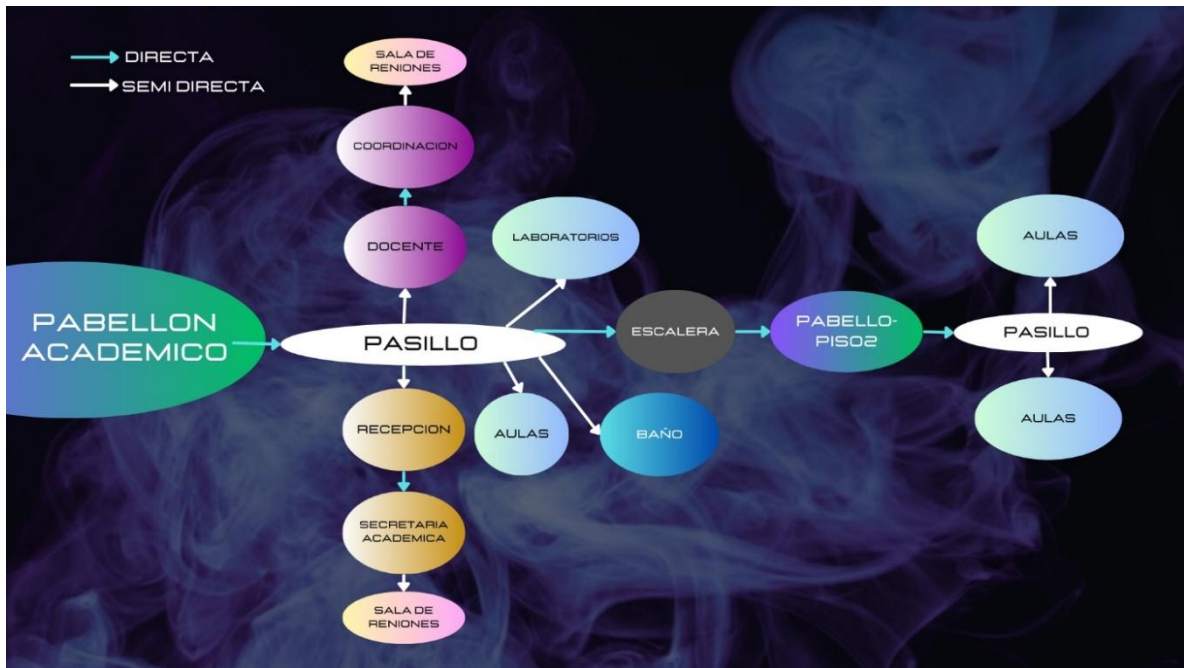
DIRECTA
SEMI DIRECTA

SALA DE RENIONES

COORDINACION

DOCENTE

LABORATORIOS

PABELLON ACADEMICO

PASILLO

ESCALERA

PABELLO-PISO2

PASILLO

AULAS

AULAS

RECEPCION

AULAS

BAÑO

SECRETARIA ACADEMICA

SALA DE RENIONES